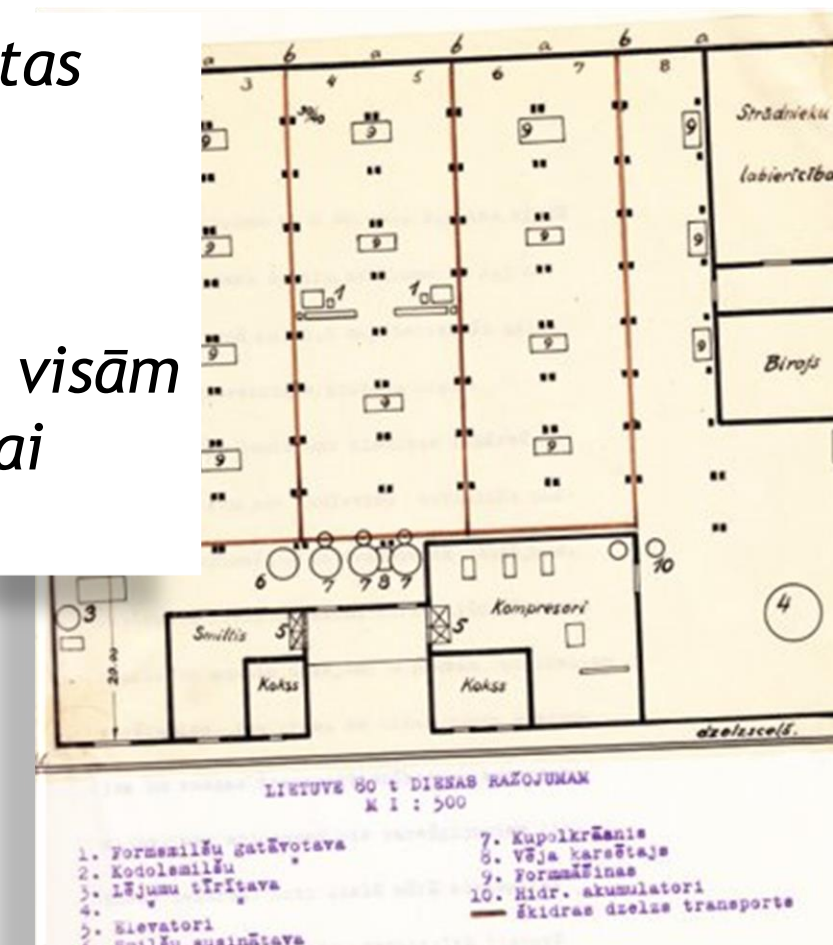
tas

visām
ai

a 6 a 6 a 6 a
3 4 5 6 7 8
9 9 9 9
9 9 9
1 1
9 9 9
9
9 9 9
6 7 7 8 7 10
3 4
Strādnieku
labiericība
Birojs
Smiltis 5 Kompresori 5
Kokss Kokss
dzelzsceļš

LIETUVE 80 t DIENAS RAŽOJUMAM
M 1 : 500

1. Formsmilšu gatāvotava
2. Kodolsmilšu
3. Lējumu tīrītava
4. " "
5. Elevatori
6. Smilšu susinātava
7. Kupolkrāsnis
8. Vēja karsētajs
9. Formmašīnas
10. Hidr. akumulatori
Šķidras dzelzs transporte